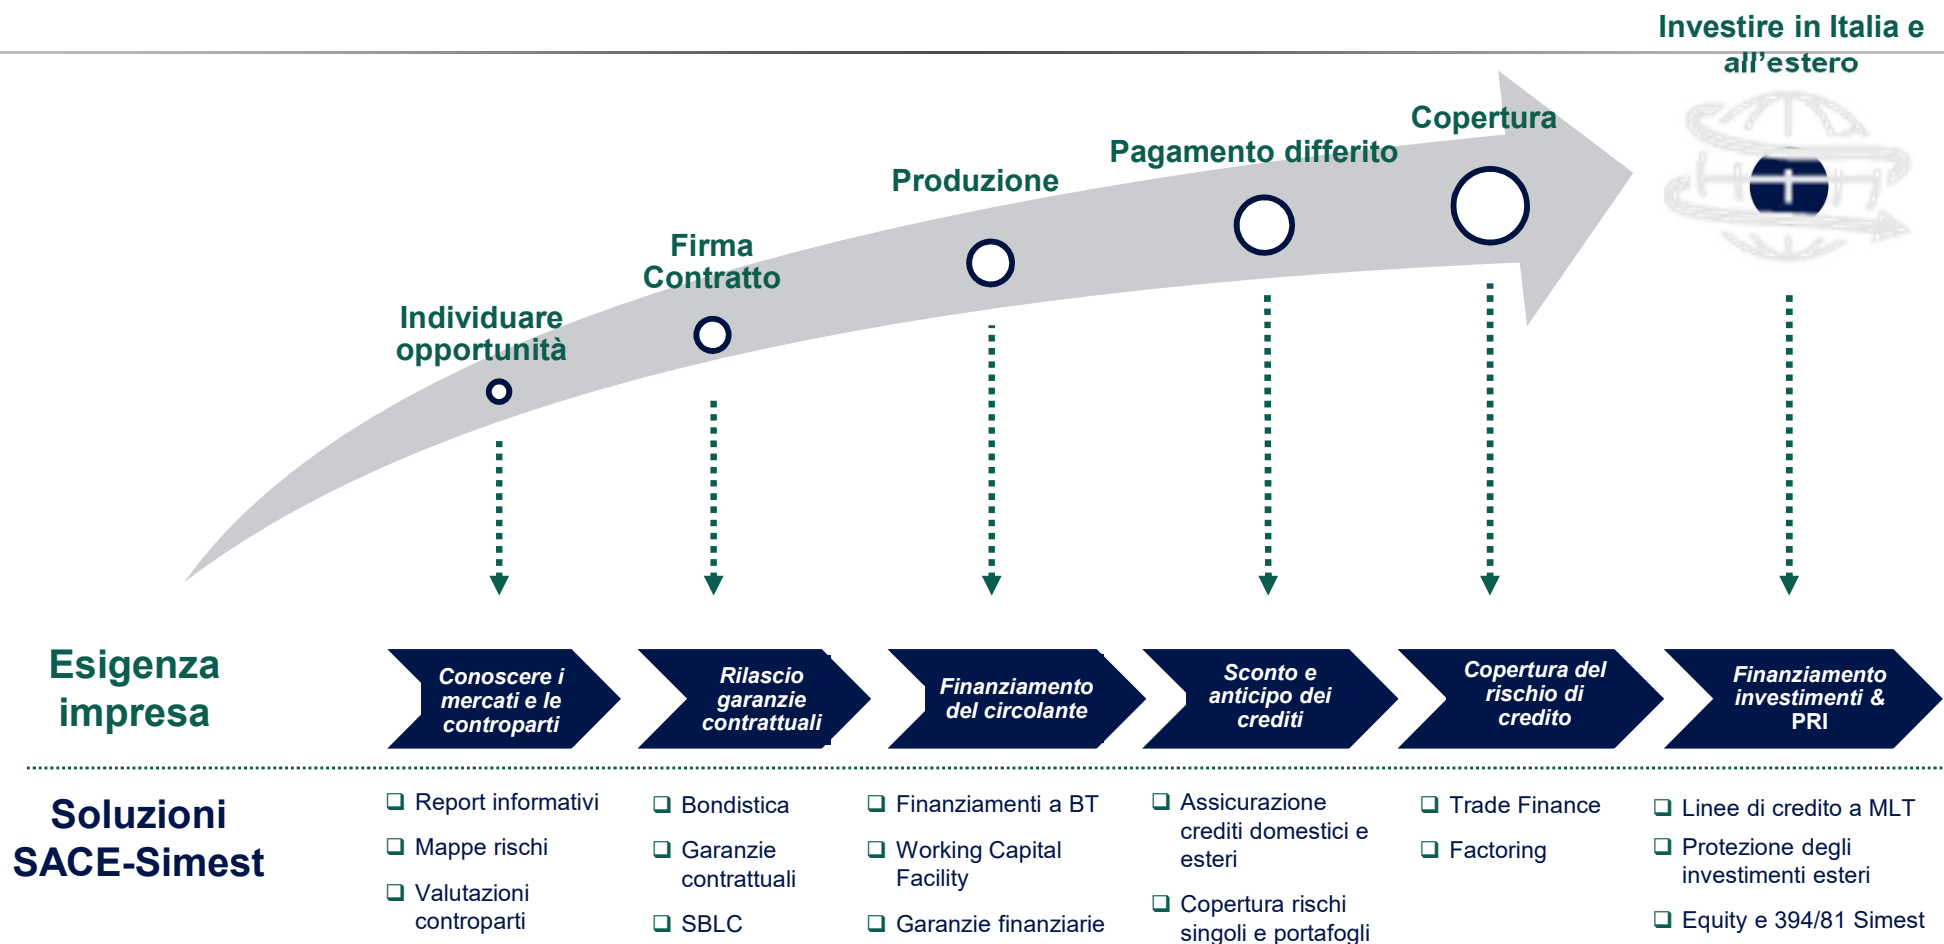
Investire in Italia e all’estero

Copertura

Pagamento differito

Produzione

Firma Contratto

Individuare opportunità

Esigenza impresa

Conoscere i mercati e le controparti

Rilascio garanzie contrattuali

Finanziamento del circolante

Sconto e anticipo dei crediti

Copertura del rischio di credito

Finanziamento investimenti & PRI

Soluzioni SACE-Simest

❑ Report informativi
❑ Mappe rischi
❑ Valutazioni controparti

❑ Bondistica
❑ Garanzie contrattuali
❑ SBLC

❑ Finanziamenti a BT
❑ Working Capital Facility
❑ Garanzie finanziarie

❑ Assicurazione crediti domestici e esteri
❑ Copertura rischi singoli e portafogli

❑ Trade Finance
❑ Factoring

❑ Linee di credito a MLT
❑ Protezione degli investimenti esteri
❑ Equity e 394/81 Simest